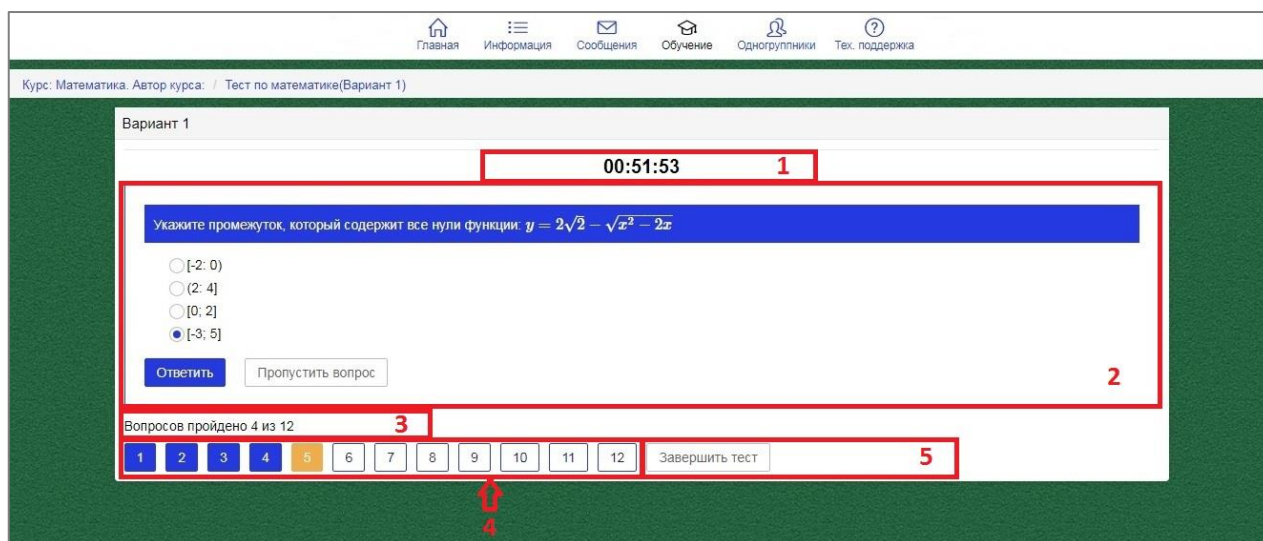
Главная Информация Сообщения Обучение Одногруппники Тех. поддержка

Курс: Математика. Автор курса: / Тест по математике(Вариант 1)

Вариант 1

00:51:53 1

Укажите промежуток, который содержит все нули функции: $y = 2\sqrt{2} - \sqrt{x^2 - 2x}$

[-2: 0)
(2: 4]
[0; 2]
[-3; 5]

Ответить Пропустить вопрос

2

Вопросов пройдено 4 из 12 3

1 2 3 4 5 6 7 8 9 10 11 12 Завершить тест 5

4